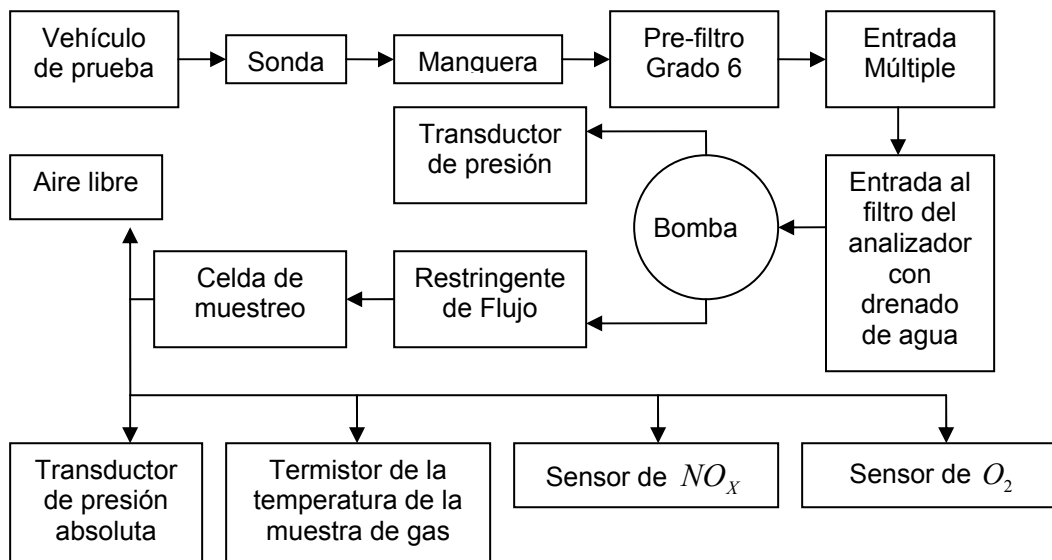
Vehículo de prueba

Sonda

Manguera

Pre-filtro Grado 6

Entrada Múltiple

Transductor de presión

Aire libre

Bomba

Entrada al filtro del analizador con drenado de agua

Celda de muestreo

Restringente de Flujo

Transductor de presión absoluta

Termistor de la temperatura de la muestra de gas

Sensor de $NO_X$

Sensor de $O_2$